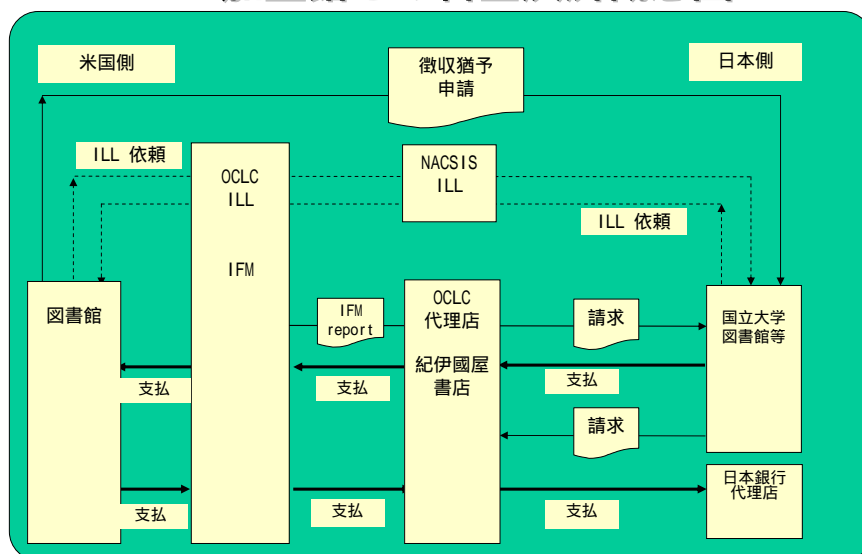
米国側

徴収猶予
申請

日本側

ILL 依頼

OCLC
ILL

IFM

NACSIS
ILL

ILL 依頼

図書館

IFM
report

OCLC
代理店

紀伊國屋
書店

請求

国立大学
図書館等

支払

支払

支払

請求

日本銀行
代理店

支払

支払

支払